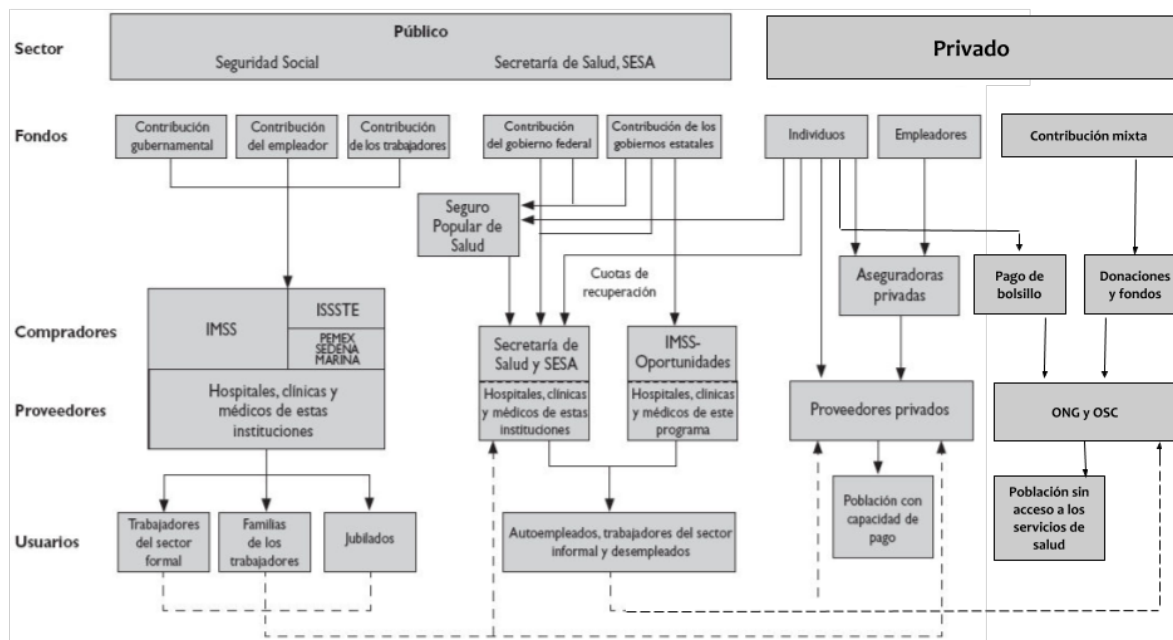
Sector

Público
Seguridad Social
Secretaría de Salud, SESA

Privado

Fondos

Contribución gubernamental
Contribución del empleador
Contribución de los trabajadores
Contribución del gobierno federal
Contribución de los gobiernos estatales
Individuos
Empleadores
Contribución mixta

Seguro Popular de Salud

Cuotas de recuperación

Aseguradoras privadas
Pago de bolsillo
Donaciones y fondos

Compradores

IMSS
ISSSTE
PEMEX
SEDENA
MARINA
Secretaría de Salud y SESA
IMSS-Oportunidades

Proveedores

Hospitales, clínicas y médicos de estas instituciones
Hospitales, clínicas y médicos de estas instituciones
Hospitales, clínicas y médicos de este programa
Proveedores privados
ONG y OSC

Usuarios

Trabajadores del sector formal
Familias de los trabajadores
Jubilados
Autoempleados, trabajadores del sector informal y desempleados
Población con capacidad de pago
Población sin acceso a los servicios de salud